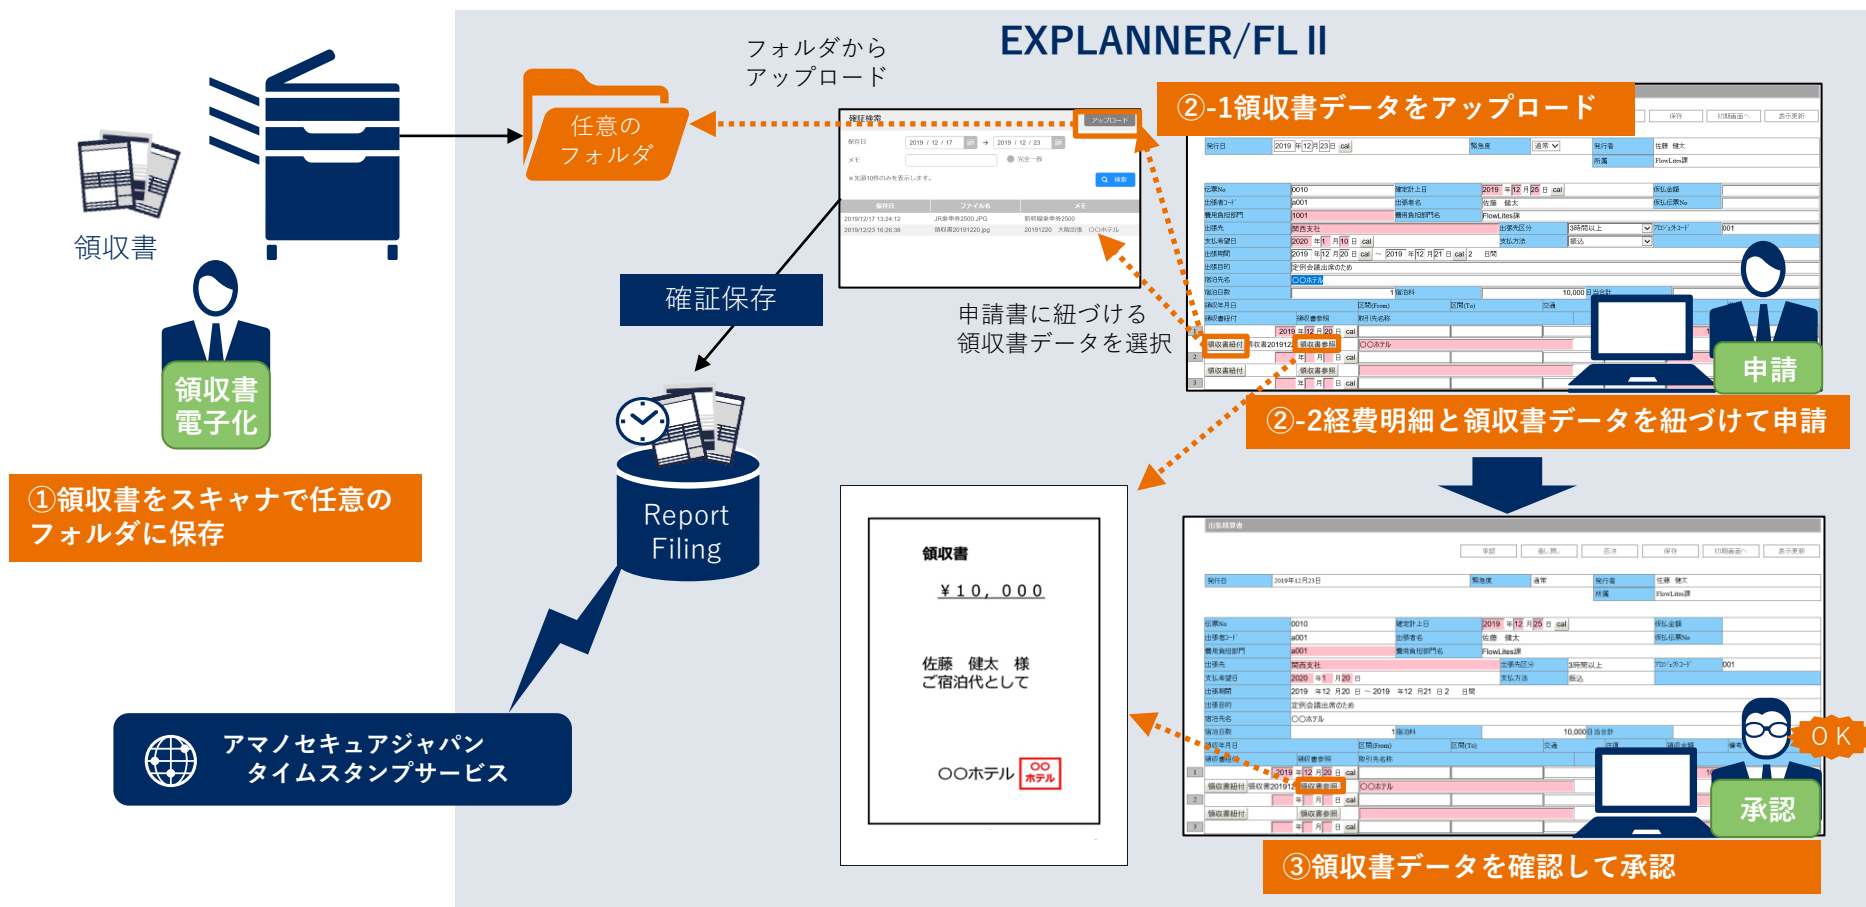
EXPLANNER/FL II

領収書

領収書
電子化

①領収書をスキャナで任意の
フォルダに保存

任意の
フォルダ

フォルダから
アップロード

確証検索

アップロード

確証保存

申請書に紐づける
領収書データを選択

Report
Filing

アマノセキュアジャパン
タイムスタンプサービス

②-1領収書データをアップロード

申請

②-2経費明細と領収書データを紐づけて申請

領収書

¥10,000

佐藤　健太　様
ご宿泊代として

〇〇ホテル

〇〇
ホテル

ＯＫ

承認

③領収書データを確認して承認